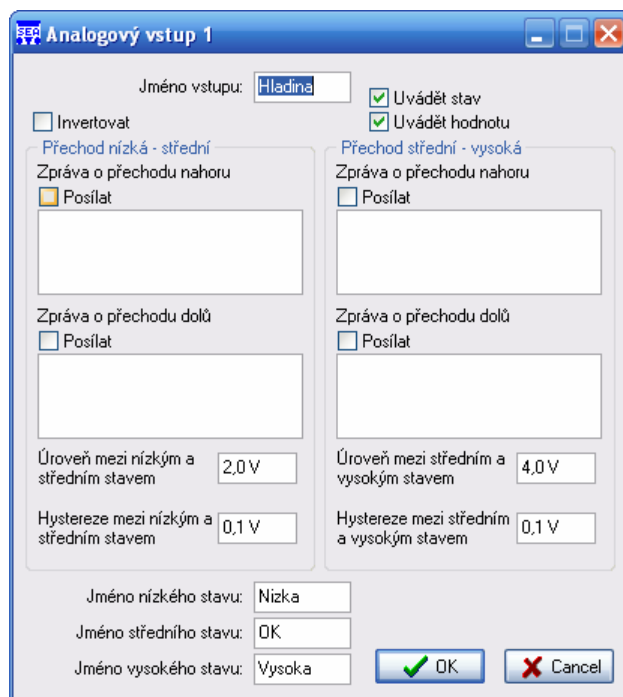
SEA Analogový vstup 1

Jméno vstupu: Hladina

Uvádět stav

Uvádět hodnotu

Invertovat

Přechod nízká - střední

Zpráva o přechodu nahoru

Posílat

Zpráva o přechodu dolů

Posílat

Úroveň mezi nízkým a středním stavem 2,0 V

Hystereze mezi nízkým a středním stavem 0,1 V

Přechod střední - vysoká

Zpráva o přechodu nahoru

Posílat

Zpráva o přechodu dolů

Posílat

Úroveň mezi středním a vysokým stavem 4,0 V

Hystereze mezi středním a vysokým stavem 0,1 V

Jméno nízkého stavu: Nizka

Jméno středního stavu: OK

Jméno vysokého stavu: Vysoka

OK

Cancel